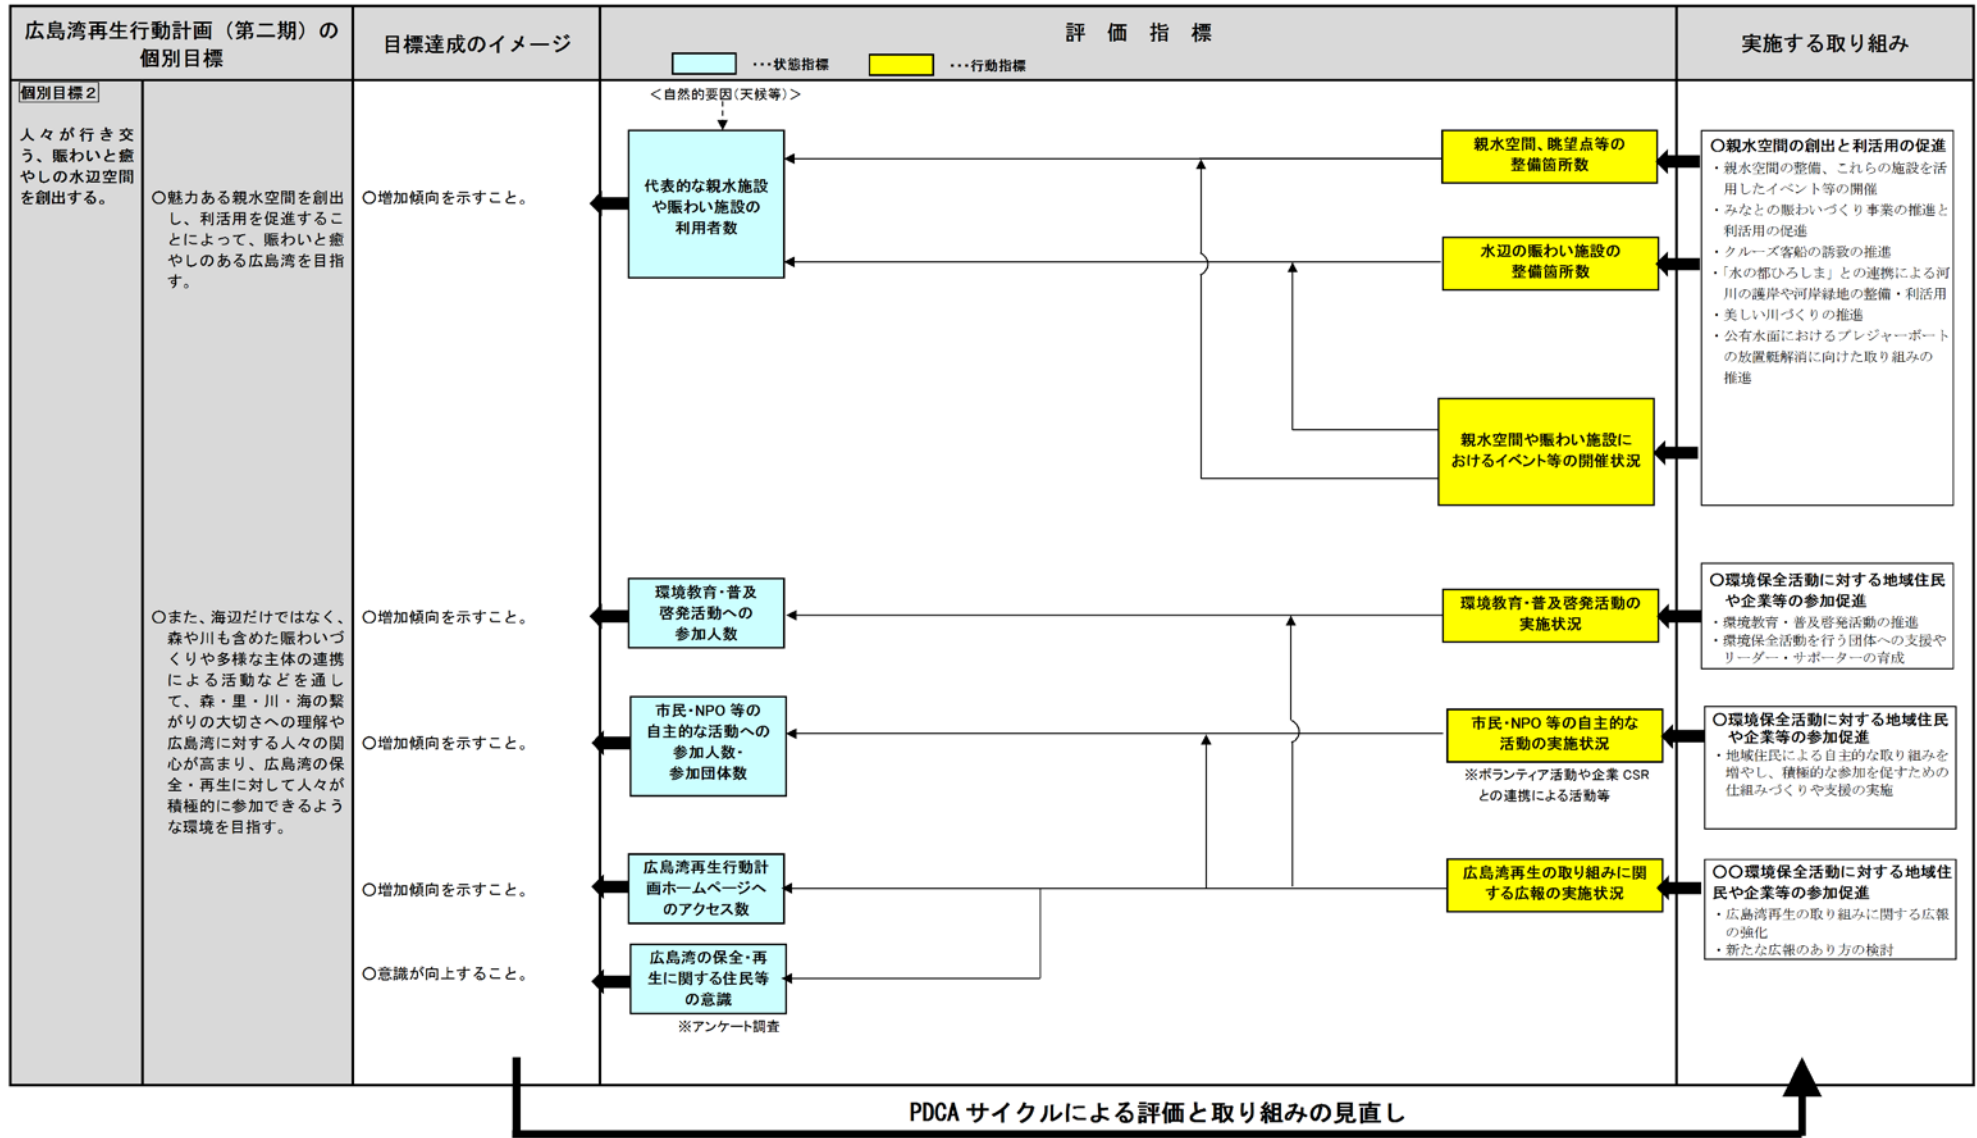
広島湾再生行動計画（第二期）の個別目標

目標達成のイメージ

評　価　指　標

…状態指標　…行動指標

実施する取り組み

個別目標２

人々が行き交う、賑わいと癒やしの水辺空間を創出する。

○魅力ある親水空間を創出し、利活用を促進することによって、賑わいと癒やしのある広島湾を目指す。

○増加傾向を示すこと。

＜自然的要因（天候等）＞

代表的な親水施設や賑わい施設の利用者数

親水空間、眺望点等の整備箇所数

水辺の賑わい施設の整備箇所数

親水空間や賑わい施設におけるイベント等の開催状況

○親水空間の創出と利活用の促進
・親水空間の整備、これらの施設を活用したイベント等の開催
・みなとの賑わいづくり事業の推進と利活用の促進
・クルーズ客船の誘致の推進
・「水の都ひろしま」との連携による河川の護岸や河岸緑地の整備・利活用
・美しい川づくりの推進
・公有水面におけるプレジャーボートの放置艇解消に向けた取り組みの推進

○また、海辺だけではなく、森や川も含めた賑わいづくりや多様な主体の連携による活動などを通して、森・里・川・海の繋がりの大切さへの理解や広島湾に対する人々の関心が高まり、広島湾の保全・再生に対して人々が積極的に参加できるような環境を目指す。

○増加傾向を示すこと。

環境教育・普及啓発活動への参加人数

環境教育・普及啓発活動の実施状況

○環境保全活動に対する地域住民や企業等の参加促進
・環境教育・普及啓発活動の推進
・環境保全活動を行う団体への支援やリーダー・サポーターの育成

○増加傾向を示すこと。

市民・NPO 等の自主的な活動への参加人数・参加団体数

市民・NPO 等の自主的な活動の実施状況

※ボランティア活動や企業 CSR との連携による活動等

○環境保全活動に対する地域住民や企業等の参加促進
・地域住民による自主的な取り組みを増やし、積極的な参加を促すための仕組みづくりや支援の実施

○増加傾向を示すこと。

広島湾再生行動計画ホームページへのアクセス数

広島湾再生の取り組みに関する広報の実施状況

○○環境保全活動に対する地域住民や企業等の参加促進
・広島湾再生の取り組みに関する広報の強化
・新たな広報のあり方の検討

○意識が向上すること。

広島湾の保全・再生に関する住民等の意識

※アンケート調査

PDCA サイクルによる評価と取り組みの見直し